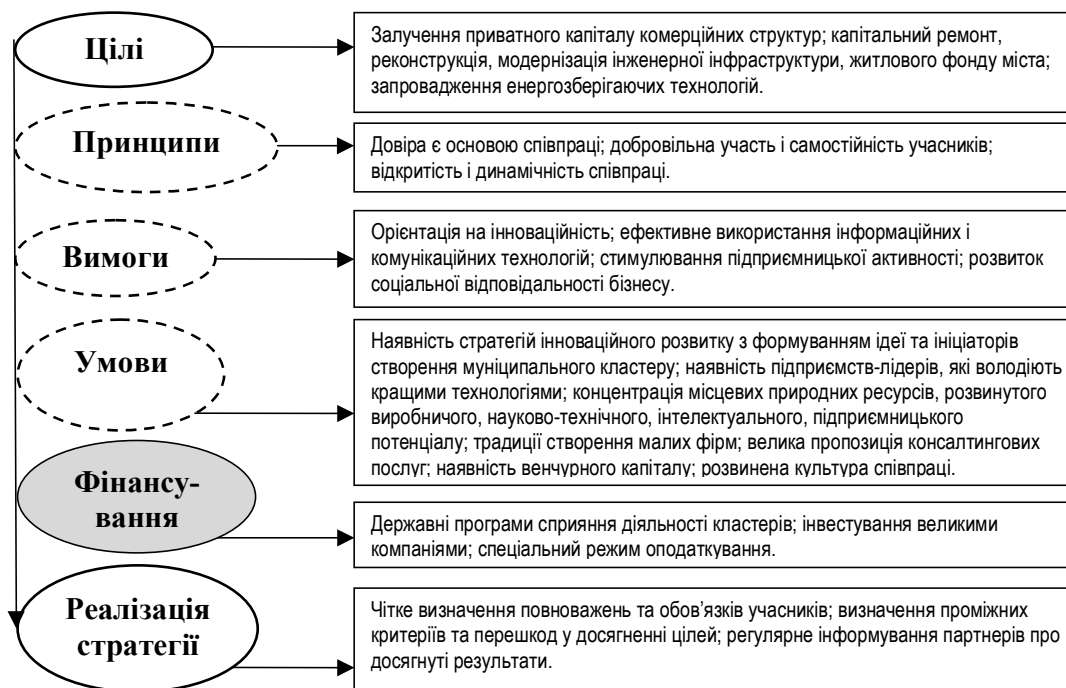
Цілі

Залучення приватного капіталу комерційних структур; капітальний ремонт, реконструкція, модернізація інженерної інфраструктури, житлового фонду міста; запровадження енергозберігаючих технологій.

Принципи

Довіра є основою співпраці; добровільна участь і самостійність учасників; відкритість і динамічність співпраці.

Вимоги

Орієнтація на інноваційність; ефективне використання інформаційних і комунікаційних технологій; стимулювання підприємницької активності; розвиток соціальної відповідальності бізнесу.

Умови

Наявність стратегій інноваційного розвитку з формуванням ідеї та ініціаторів створення муніципального кластеру; наявність підприємств-лідерів, які володіють кращими технологіями; концентрація місцевих природних ресурсів, розвинутого виробничого, науково-технічного, інтелектуального, підприємницького потенціалу; традиції створення малих фірм; велика пропозиція консалтингових послуг; наявність венчурного капіталу; розвинена культура співпраці.

Фінансування

Державні програми сприяння діяльності кластерів; інвестування великими компаніями; спеціальний режим оподаткування.

Реалізація стратегії

Чітке визначення повноважень та обов'язків учасників; визначення проміжних критеріїв та перешкод у досягненні цілей; регулярне інформування партнерів про досягнуті результати.